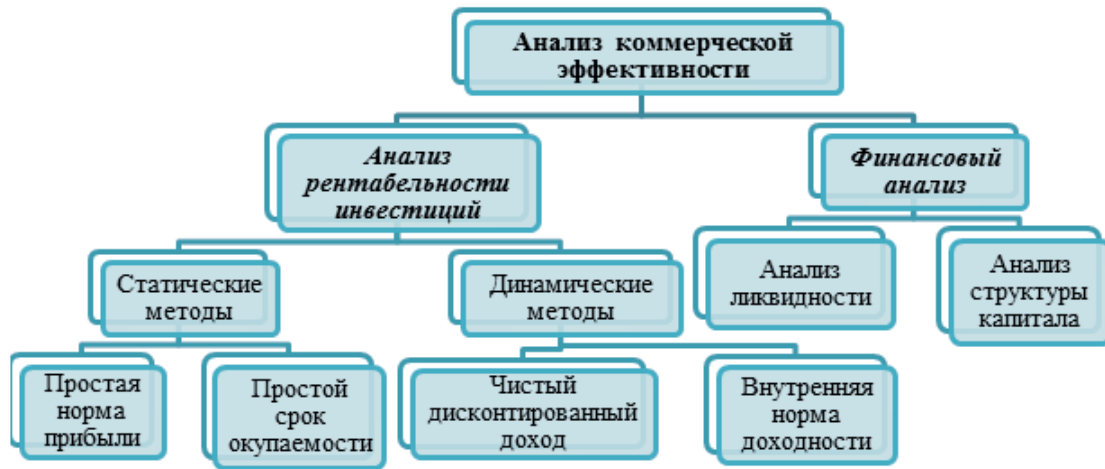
Анализ коммерческой эффективности

Анализ рентабельности инвестиций

Финансовый анализ

Статические методы

Динамические методы

Анализ ликвидности

Анализ структуры капитала

Простая норма прибыли

Простой срок окупаемости

Чистый дисконтированный доход

Внутренняя норма доходности